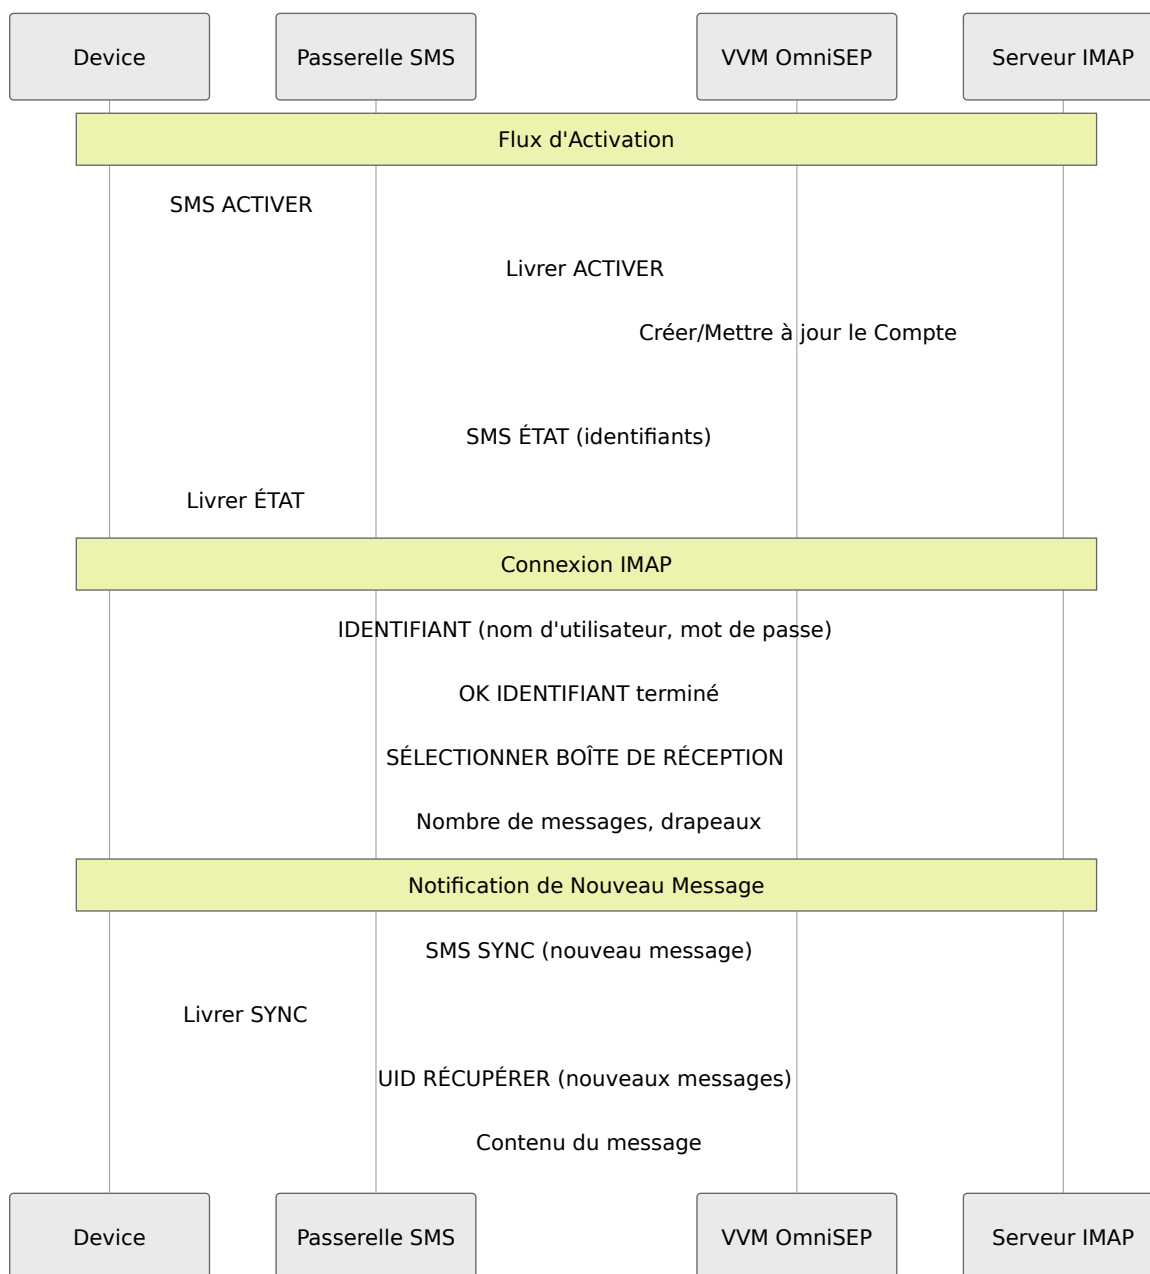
Device

Passerelle SMS

VVM OmniSEP

Serveur IMAP

Flux d'Activation

SMS ACTIVER

Livrer ACTIVER

Créer/Mettre à jour le Compte

SMS ÉTAT (identifiants)

Livrer ÉTAT

Connexion IMAP

IDENTIFIANT (nom d'utilisateur, mot de passe)

OK IDENTIFIANT terminé

SÉLECTIONNER BOÎTE DE RÉCEPTION

Nombre de messages, drapeaux

Notification de Nouveau Message

SMS SYNC (nouveau message)

Livrer SYNC

UID RÉCUPÉRER (nouveaux messages)

Contenu du message

Device

Passerelle SMS

VVM OmniSEP

Serveur IMAP